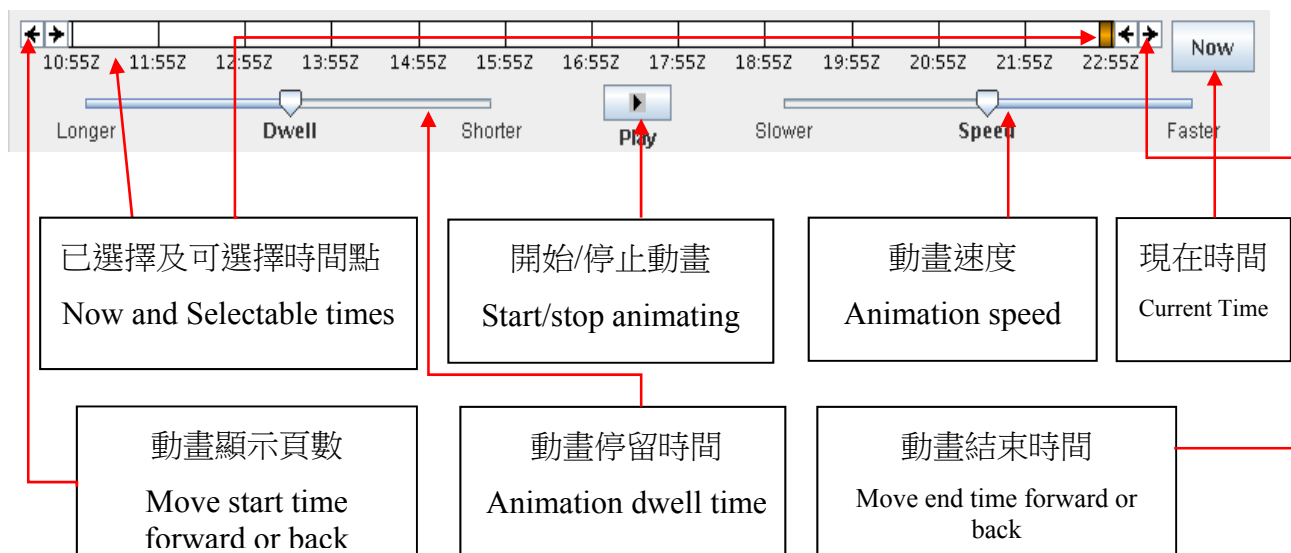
10:55Z 11:55Z 12:55Z 13:55Z 14:55Z 15:55Z 16:55Z 17:55Z 18:55Z 19:55Z 20:55Z 21:55Z 22:55Z

Now

Longer Dwell Shorter

Play

Slower Speed Faster

已選擇及可選擇時間點
Now and Selectable times

開始/停止動畫
Start/stop animating

動畫速度
Animation speed

現在時間
Current Time

動畫顯示頁數
Move start time forward or back

動畫停留時間
Animation dwell time

動畫結束時間
Move end time forward or back